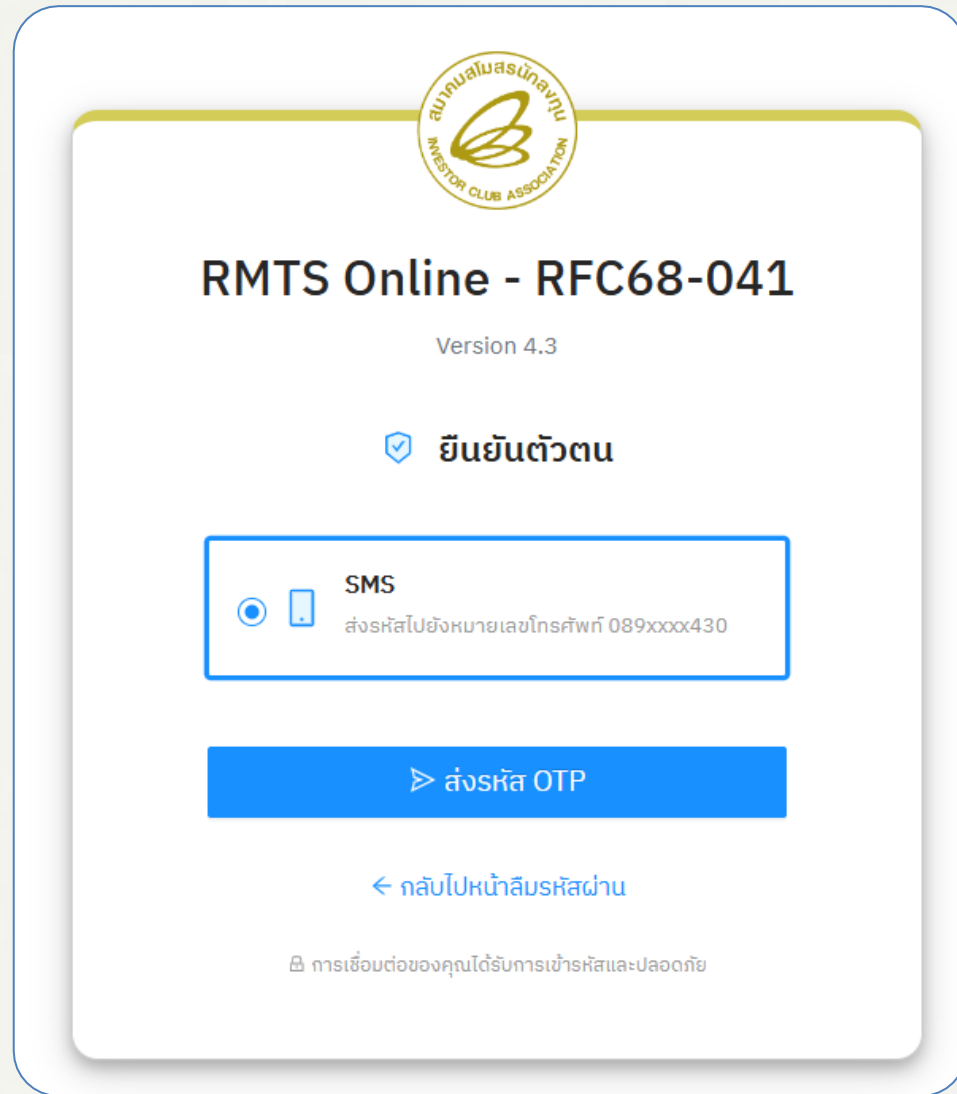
สมาคมสโมสรนักลงทุน
INVESTOR CLUB ASSOCIATION

RMTS Online - RFC68-041

Version 4.3

ยืนยันตัวตน

SMS
ส่งรหัสไปยังหมายเลขโทรศัพท์ 089xxxx430

ส่งรหัส OTP

← กลับไปหน้าลืมรหัสผ่าน

การเชื่อมต่อของคุณได้รับการเข้ารหัสและปลอดภัย